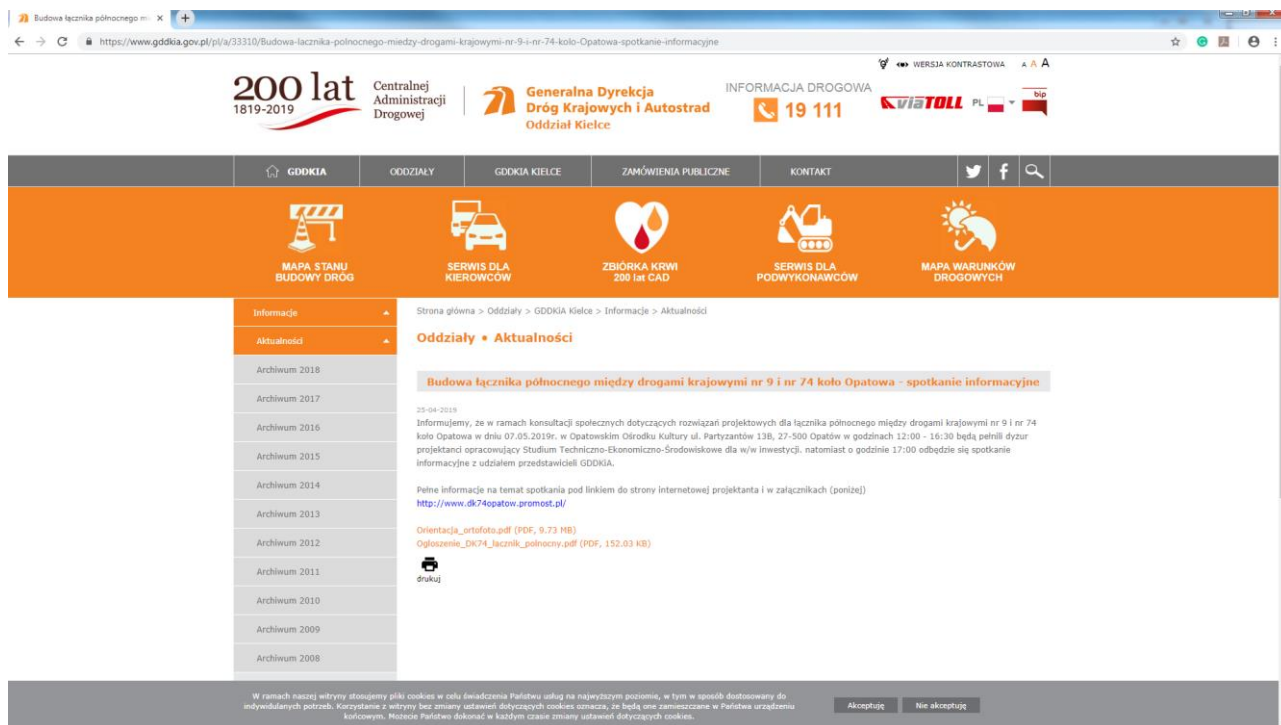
Budowa łącznika północnego m ×

https://www.gddkia.gov.pl/pl/a/33310/Budowa-lacznika-polnocnego-miedzy-drogami-krajowymi-nr-9-i-nr-74-kolo-Opatowa-spotkanie-informacyjne

WERSJA KONTRASTOWA A A A

200 lat 1819-2019 Centralnej Administracji Drogowej

Generalna Dyrekcja Dróg Krajowych i Autostrad Oddział Kielce

INFORMACJA DROGOWA 19 111

viaTOLL PL bip

GDDKIA ODDZIAŁY GDDKIA KIELCE ZAMÓWIENIA PUBLICZNE KONTAKT

MAPA STANU BUDOWY DRÓG
SERWIS DLA KIEROWCÓW
ZBIÓRKA KRWI 200 lat CAD
SERWIS DLA PODWYKONAWCÓW
MAPA WARUNKÓW DROGOWYCH

Informacje
Aktualności
Archiwum 2018
Archiwum 2017
Archiwum 2016
Archiwum 2015
Archiwum 2014
Archiwum 2013
Archiwum 2012
Archiwum 2011
Archiwum 2010
Archiwum 2009
Archiwum 2008

Strona główna > Oddziały > GDDKiA Kielce > Informacje > Aktualności

Oddziały • Aktualności

Budowa łącznika północnego między drogami krajowymi nr 9 i nr 74 koło Opatowa - spotkanie informacyjne

25-04-2019
Informujemy, że w ramach konsultacji społecznych dotyczących rozwiązań projektowych dla łącznika północnego między drogami krajowymi nr 9 i nr 74 koło Opatowa w dniu 07.05.2019r. w Opatowskim Ośrodku Kultury ul. Partyzantów 13B, 27-500 Opatów w godzinach 12:00 - 16:30 będą pełnili dyżur projektanci opracowujący Studium Techniczno-Ekonomiczno-Środowiskowe dla w/w inwestycji. natomiast o godzinie 17:00 odbędzie się spotkanie informacyjne z udziałem przedstawicieli GDDKiA.

Pełne informacje na temat spotkania pod linkiem do strony internetowej projektanta i w załącznikach (poniżej)
http://www.dk74opatow.promost.pl/

Orientacja_ortofoto.pdf (PDF, 9.73 MB)
Ogloszenie_DK74_lacznik_polnocny.pdf (PDF, 152.03 KB)

drukuj

W ramach naszej witryny stosujemy pliki cookies w celu świadczenia Państwu usług na najwyższym poziomie, w tym w sposób dostosowany do indywidualnych potrzeb. Korzystanie z witryny bez zmiany ustawień dotyczących cookies oznacza, że będą one zamieszczane w Państwa urządzeniu końcowym. Możecie Państwo dokonać w każdym czasie zmiany ustawień dotyczących cookies.

Akceptuję Nie akceptuję